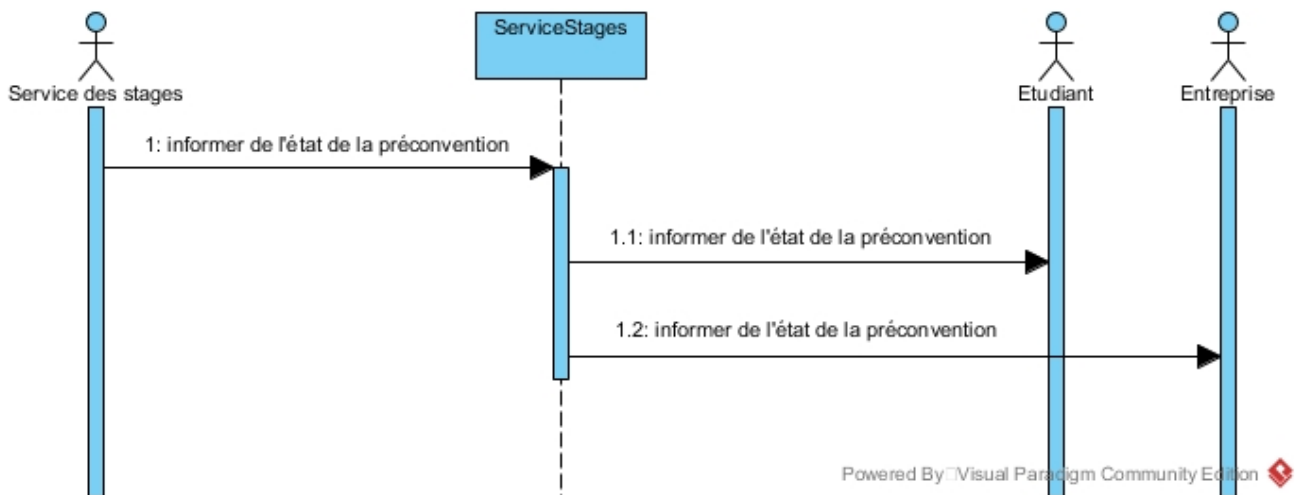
ServiceStages

Service des stages

Etudiant

Entreprise

1: informer de l'état de la préconvention

1.1: informer de l'état de la préconvention

1.2: informer de l'état de la préconvention

Powered By Visual Paradigm Community Edition